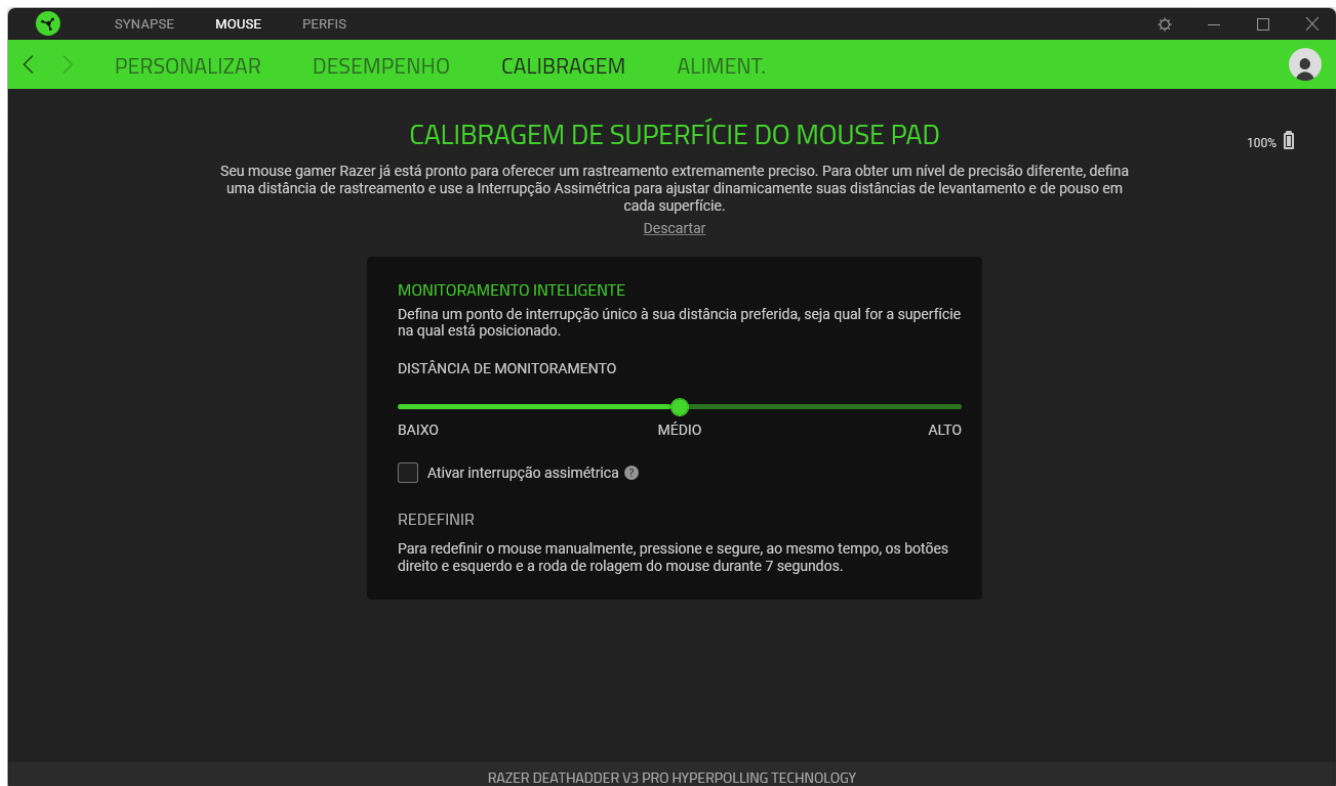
SYNAPSE MOUSE PERFIS

PERSONALIZAR DESEMPENHO CALIBRAGEM ALIMENT.

CALIBRAGEM DE SUPERFÍCIE DO MOUSE PAD

100%

Seu mouse gamer Razer já está pronto para oferecer um rastreamento extremamente preciso. Para obter um nível de precisão diferente, defina uma distância de rastreamento e use a Interrupção Assimétrica para ajustar dinamicamente suas distâncias de levantamento e de pouso em cada superfície.

Descartar

MONITORAMENTO INTELIGENTE

Defina um ponto de interrupção único à sua distância preferida, seja qual for a superfície na qual está posicionado.

DISTÂNCIA DE MONITORAMENTO

BAIXO MÉDIO ALTO

Ativar interrupção assimétrica

REDEFINIR

Para redefinir o mouse manualmente, pressione e segure, ao mesmo tempo, os botões direito e esquerdo e a roda de rolagem do mouse durante 7 segundos.

RAZER DEATHADDER V3 PRO HYPERPOLLING TECHNOLOGY